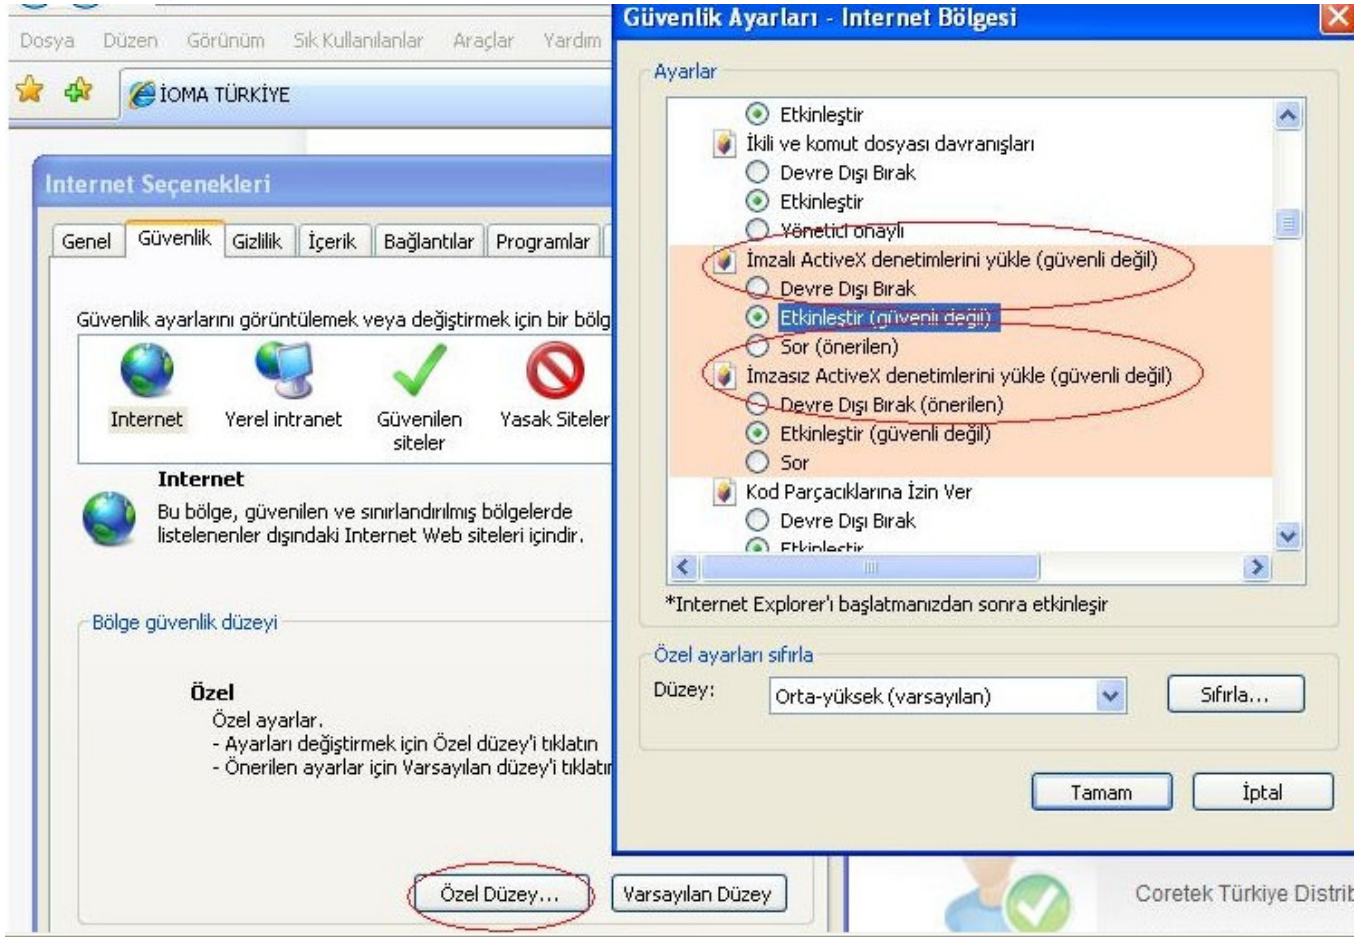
Dosya Düzen Görünüm Sık Kullanılanlar Araçlar Yardım

İOMA TÜRKİYE

Internet Seçenekleri

Genel | Güvenlik | Gizlilik | İçerik | Bağlantılar | Programlar

Güvenlik ayarlarını görüntülemek veya değiştirmek için bir bölg

Internet
Yerel intranet
Güvenilen siteler
Yasak Siteler

Internet
Bu bölge, güvenilen ve sınırlandırılmış bölgelerde listelenenler dışındaki Internet Web siteleri içindir.

Bölge güvenlik düzeyi

Özel
Özel ayarlar.
- Ayarları değiştirmek için Özel düzey'i tıklatın
- Önerilen ayarlar için Varsayılan düzey'i tıklatın

Özel Düzey...
Varsayılan Düzey

Güvenlik Ayarları - Internet Bölgesi

Ayarlar

Etkinleştir
İkili ve komut dosyası davranışları
Devre Dışı Bırak
Etkinleştir
Yönetici onaylı
İmzalı ActiveX denetimlerini yükle (güvenli değil)
Devre Dışı Bırak
Etkinleştir (güvenli değil)
Sor (önerilen)
İmzasız ActiveX denetimlerini yükle (güvenli değil)
Devre Dışı Bırak (önerilen)
Etkinleştir (güvenli değil)
Sor
Kod Parçacıklarına İzin Ver
Devre Dışı Bırak
Etkinleştir

*Internet Explorer'ı başlatmanızdan sonra etkinleşir

Özel ayarları sıfırla

Düzey: Orta-yüksek (varsayılan)
Sıfırla...

Tamam
İptal

Coretek Türkiye Distrib